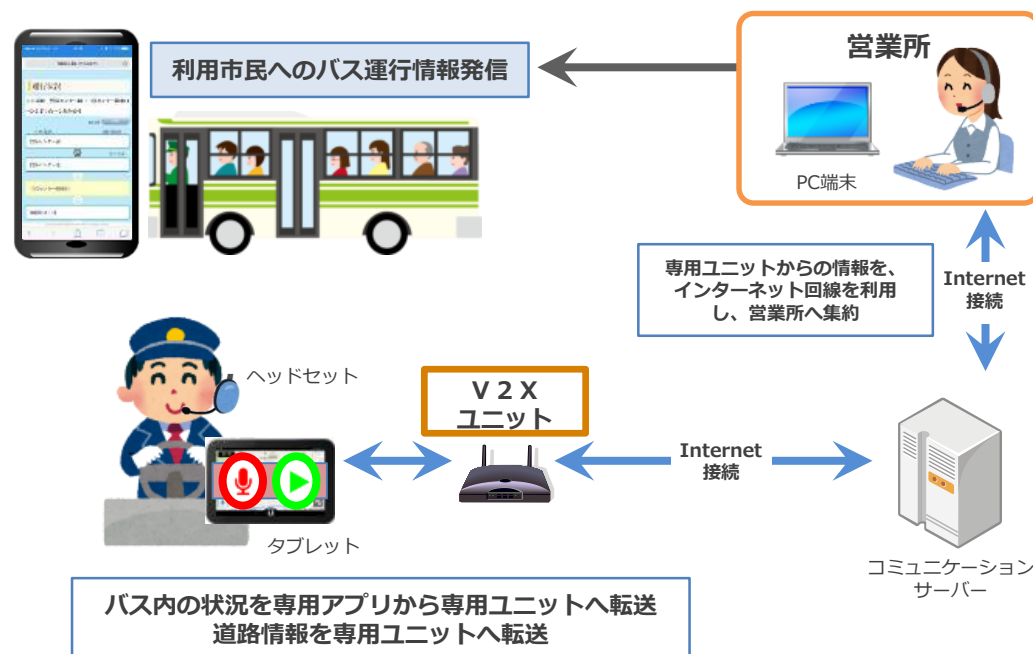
利用市民へのバス運行情報発信

営業所

PC端末

専用ユニットからの情報を、インターネット回線を利用し、営業所へ集約

Internet
接続

ヘッドセット

V 2 X
ユニット

Internet
接続

タブレット

コミュニケーション
サーバー

バス内の状況を専用アプリから専用ユニットへ転送
道路情報を専用ユニットへ転送